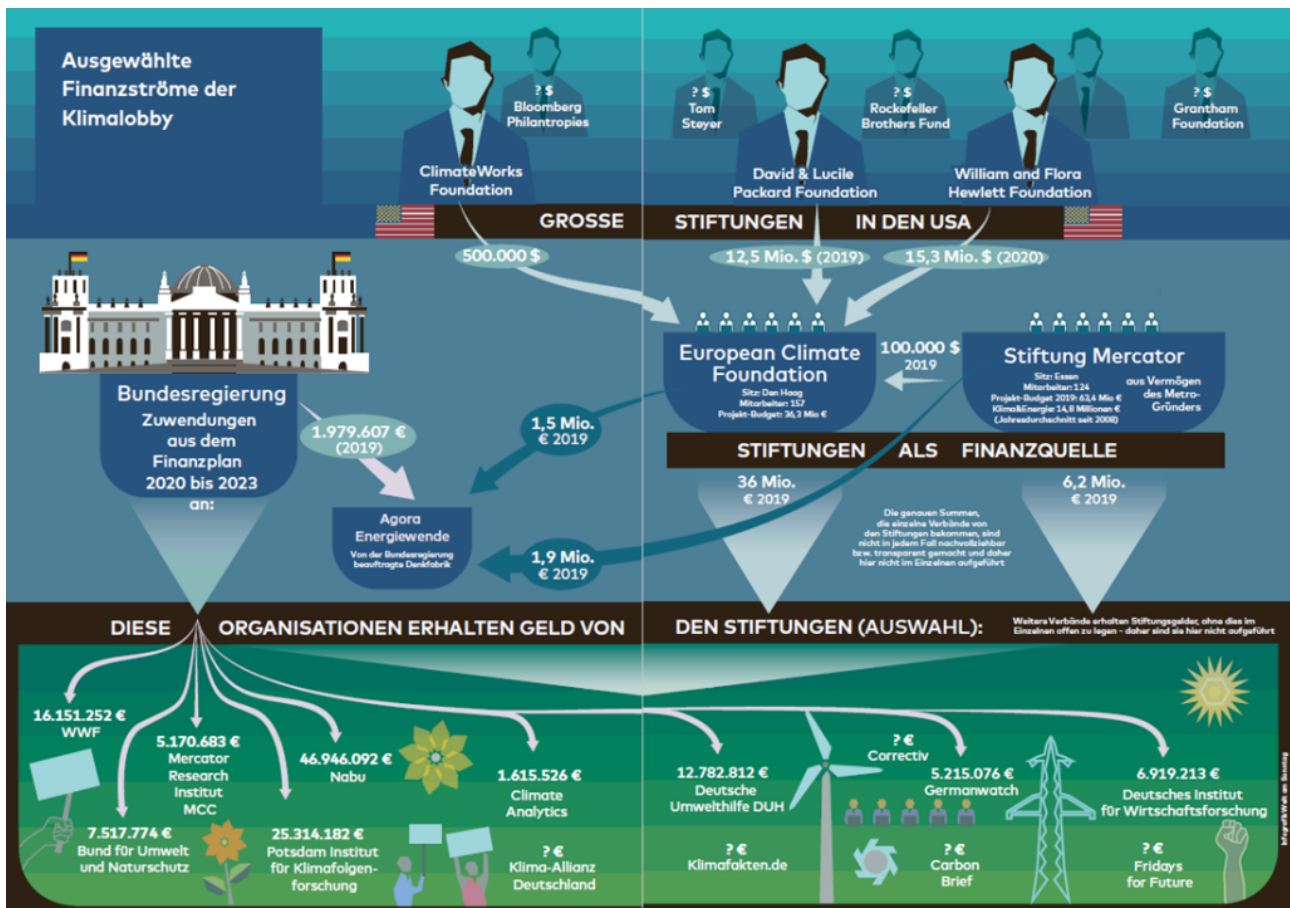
Ausgewählte Finanzströme der Klimalobby

? $
Bloomberg Philantropies

ClimateWorks Foundation

? $
Tom Steyer

David & Lucile Packard Foundation

? $
Rockefeller Brothers Fund

William and Flora Hewlett Foundation

? $
Grantham Foundation

GROSSE STIFTUNGEN IN DEN USA

500.000 $

12,5 Mio. $ (2019)

15,3 Mio. $ (2020)

European Climate Foundation
Sitz: Den Haag
Mitarbeiter: 157
Projekt-Budget: 36,3 Mio €

100.000 $
2019

Stiftung Mercator
Sitz: Essen
Mitarbeiter: 124
Projekt-Budget 2019: 63,4 Mio €
Klima&Energie 14,8 Millionen €
(Jahresdurchschnitt seit 2008)

aus Vermögen des Metro-Gründers

Bundesregierung
Zuwendungen aus dem Finanzplan 2020 bis 2023 an:

1.979.607 €
(2019)

1,5 Mio.
€ 2019

Agora Energiewende
Von der Bundesregierung beauftragte Denkfabrik

1,9 Mio.
€ 2019

STIFTUNGEN ALS FINANZQUELLE

36 Mio.
€ 2019

6,2 Mio.
€ 2019

Die genauen Summen, die einzelne Verbände von den Stiftungen bekommen, sind nicht in jedem Fall nachvollziehbar bzw. transparent gemacht und daher hier nicht im Einzelnen aufgeführt

DIESE ORGANISATIONEN ERHALTEN GELD VON DEN STIFTUNGEN (AUSWAHL):

Weitere Verbände erhalten Stiftungsgelder, ohne dies im Einzelnen offen zu legen - daher sind sie hier nicht aufgeführt

16.151.252 €
WWF

5.170.683 €
Mercator Research Institut MCC

46.946.092 €
Nabu

1.615.526 €
Climate Analytics

7.517.774 €
Bund für Umwelt und Naturschutz

25.314.182 €
Potsdam Institut für Klimafolgenforschung

? €
Klima-Allianz Deutschland

12.782.812 €
Deutsche Umwelthilfe DUH

? €
Correctiv

5.215.076 €
Germanwatch

6.919.213 €
Deutsches Institut für Wirtschaftsforschung

? €
Klimafakten.de

? €
Carbon Brief

? €
Fridays for Future

Infografik Welt am Sonntag